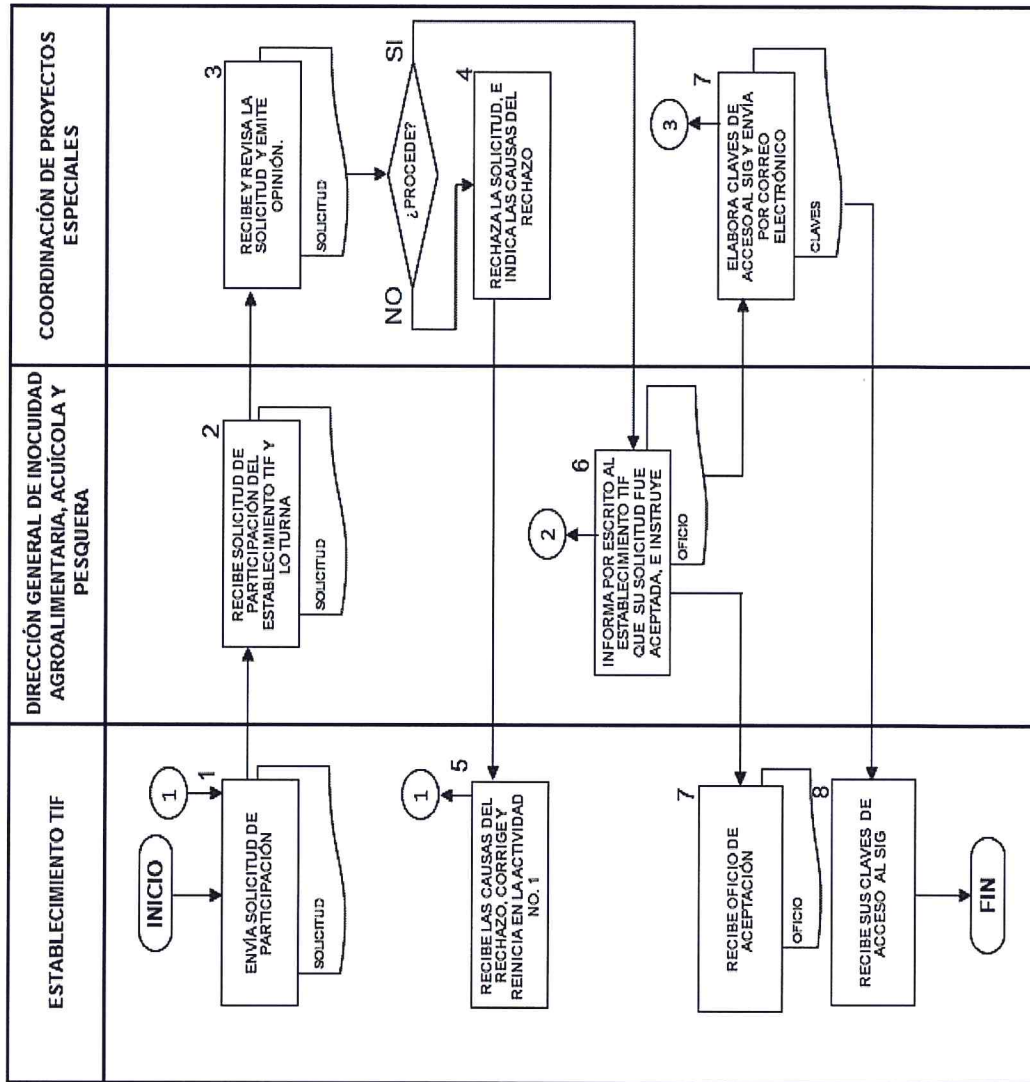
ESTABLECIMIENTO TIF

DIRECCIÓN GENERAL DE INOCUIDAD AGROALIMENTARIA, ACUÍCOLA Y PESQUERA

COORDINACIÓN DE PROYECTOS ESPECIALES

INICIO

1

1

ENVÍA SOLICITUD DE PARTICIPACIÓN

SOLICITUD

2

RECIBE SOLICITUD DE PARTICIPACIÓN DEL ESTABLECIMIENTO TIF Y LO TURNA

SOLICITUD

3

RECIBE Y REVISA LA SOLICITUD Y EMITE OPINIÓN.

SOLICITUD

¿PROCEDE?

NO

SI

4

RECHAZA LA SOLICITUD, E INDICA LAS CAUSAS DEL RECHAZO

5

1

RECIBE LAS CAUSAS DEL RECHAZO, CORRIGE Y REINICIA EN LA ACTIVIDAD NO. 1

6

2

INFORMA POR ESCRITO AL ESTABLECIMIENTO TIF QUE SU SOLICITUD FUE ACEPTADA, E INSTRUYE

OFICIO

7

3

ELABORA CLAVES DE ACCESO AL SIG Y ENVÍA POR CORREO ELECTRÓNICO

CLAVES

7

RECIBE OFICIO DE ACEPTACIÓN

OFICIO

8

RECIBE SUS CLAVES DE ACCESO AL SIG

FIN